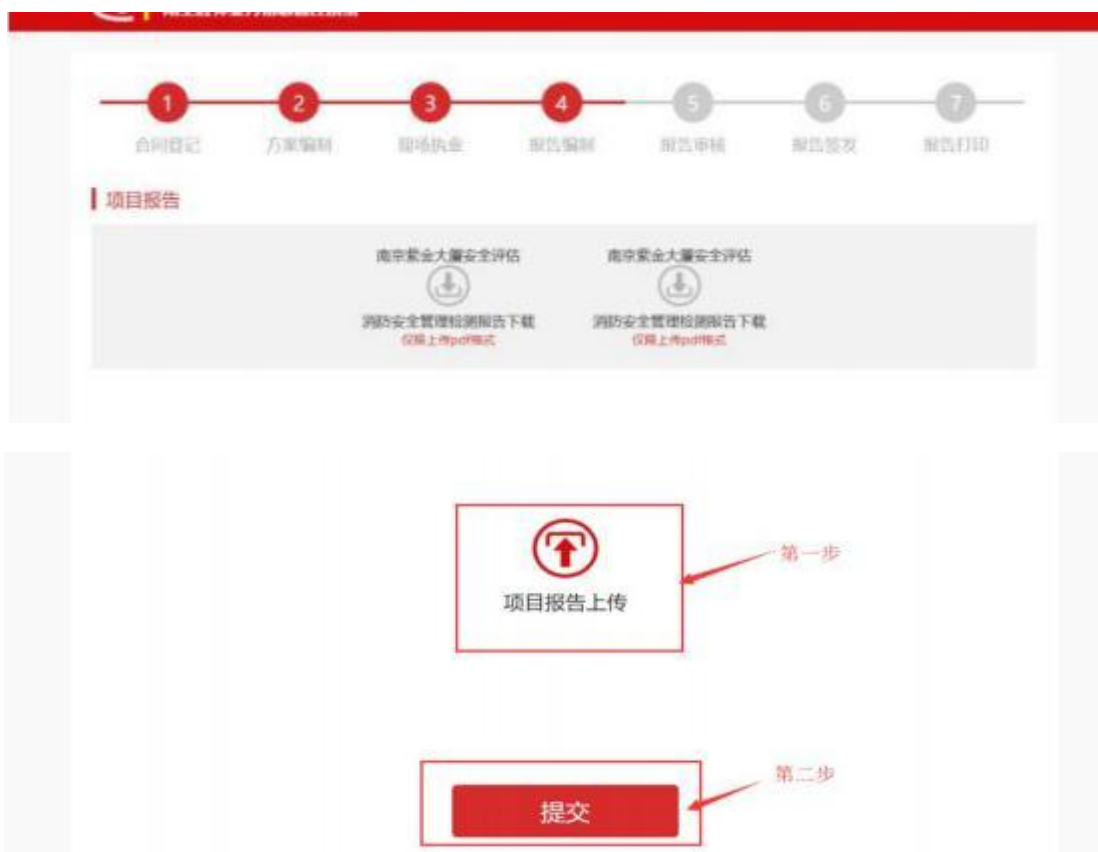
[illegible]

1 合同登记
2 方案编制
3 现场执业
4 报告编制
5 报告审核
6 报告签发
7 报告打印

项目报告

南京紫金大厦安全评估
消防安全管理检测报告下载
仅限上传pdf格式

南京紫金大厦安全评估
消防安全管理检测报告下载
仅限上传pdf格式

项目报告上传

第一步

提交

第二步